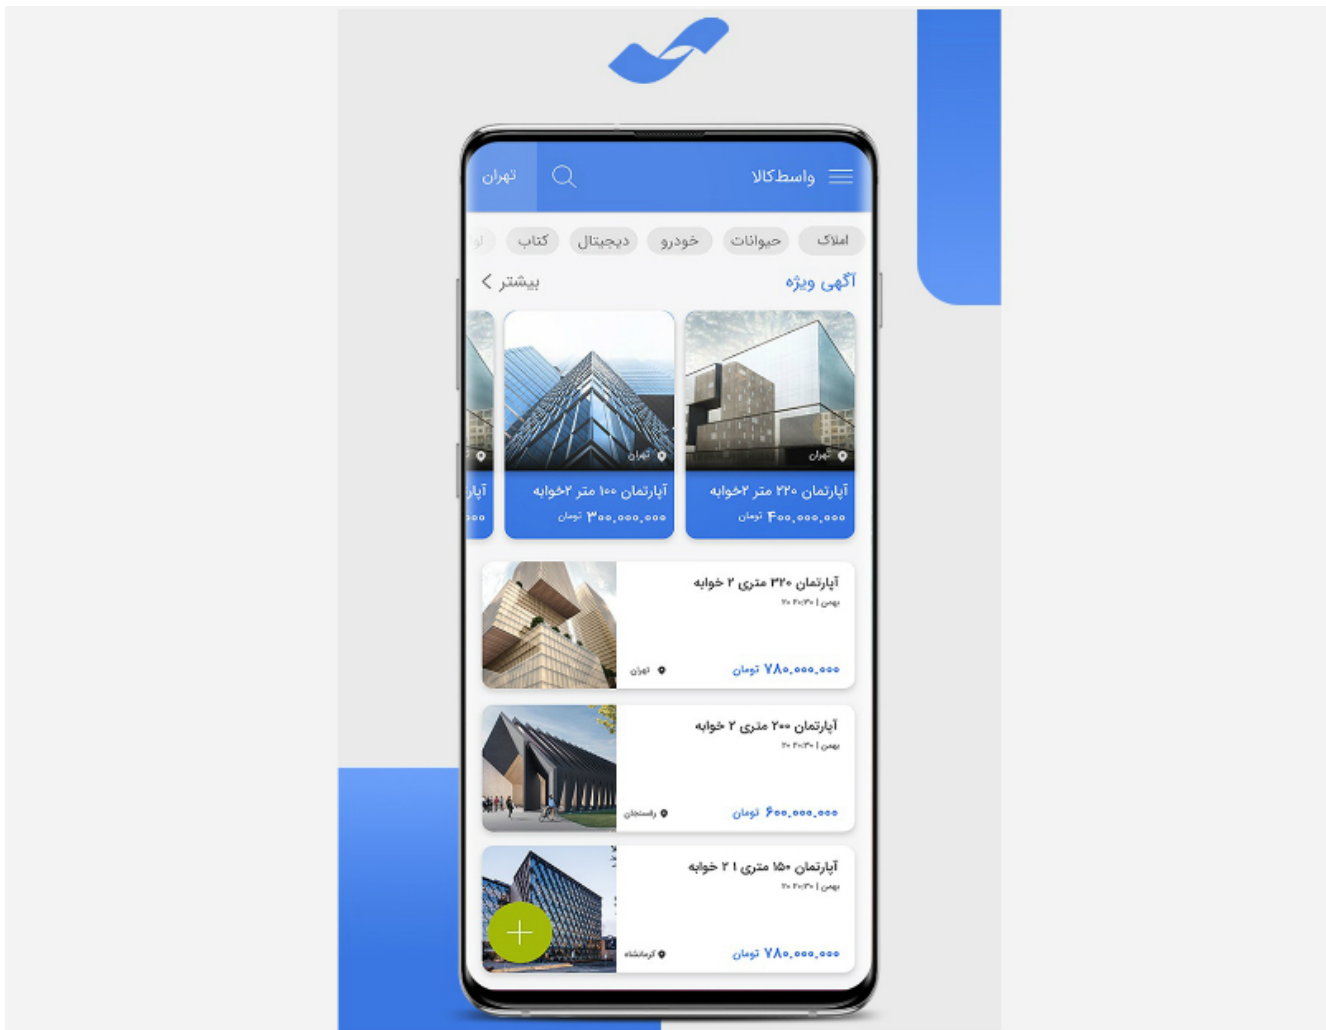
واسط‌کالا
تهران

املاک
حیوانات
خودرو
دیجیتال
کتاب
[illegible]

آگهی ویژه
بیشتر

تهران
آپارتمان ۲۲۰ متر ۲خوابه
۴۰۰,۰۰۰,۰۰۰ تومان

تهران
آپارتمان ۱۰۰ متر ۲خوابه
۳۰۰,۰۰۰,۰۰۰ تومان

آپا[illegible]
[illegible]۰۰۰

آپارتمان ۳۲۰ متری ۲ خوابه
بهمن | ۲۰:۳۰ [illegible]
۷۸۰,۰۰۰,۰۰۰ تومان
تهران

آپارتمان ۲۰۰ متری ۲ خوابه
بهمن | ۲۰:۳۰ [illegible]
۶۰۰,۰۰۰,۰۰۰ تومان
رفسنجان

آپارتمان ۱۵۰ متری ۱ ۲ خوابه
بهمن | ۲۰:۳۰ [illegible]
۷۸۰,۰۰۰,۰۰۰ تومان
کرمانشاه